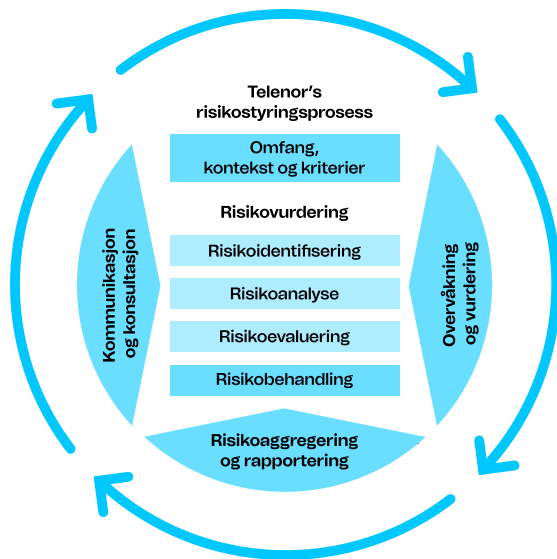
Telenor's risikostyringsprosess

Omfang, kontekst og kriterier

Risikovurdering

Risikoidentifisering

Risikoanalyse

Risikoevaluering

Risikobehandling

Kommunikasjon og konsultasjon

Overvåkning og vurdering

Risikoaggregering og rapportering